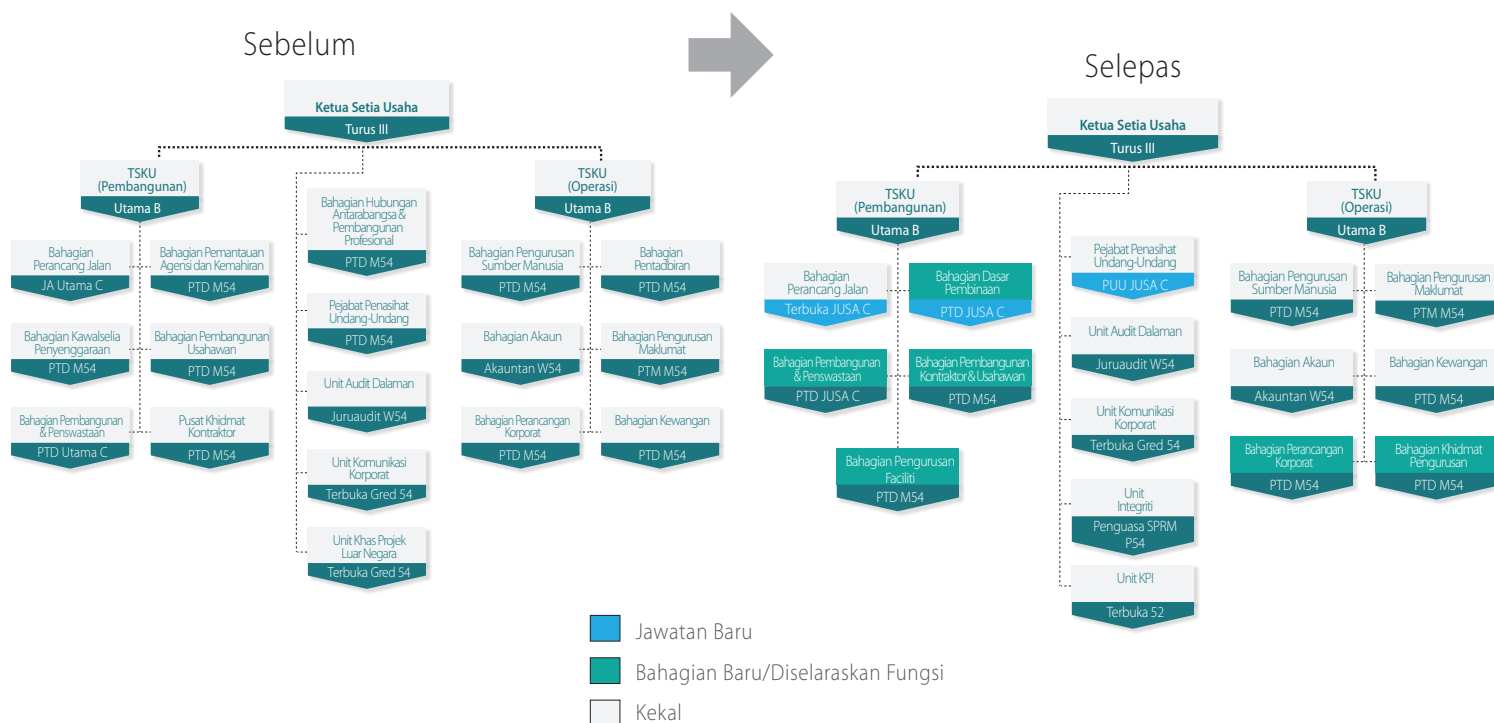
Sebelum

Ketua Setia Usaha
Turus III

TSKU (Pembangunan)
Utama B

Bahagian Perancang Jalan
JA Utama C

Bahagian Pemantauan Agensi dan Kemahiran
PTD M54

Bahagian Kawalselia Penyenggaraan
PTD M54

Bahagian Pembangunan Usahawan
PTD M54

Bahagian Pembangunan & Penswastaan
PTD Utama C

Pusat Khidmat Kontraktor
PTD M54

Bahagian Hubungan Antarabangsa & Pembangunan Profesional
PTD M54

Pejabat Penasihat Undang-Undang
PTD M54

Unit Audit Dalaman
Juruaudit W54

Unit Komunikasi Korporat
Terbuka Gred 54

Unit Khas Projek Luar Negara
Terbuka Gred 54

TSKU (Operasi)
Utama B

Bahagian Pengurusan Sumber Manusia
PTD M54

Bahagian Pentadbiran
PTD M54

Bahagian Akaun
Akauntan W54

Bahagian Pengurusan Maklumat
PTM M54

Bahagian Perancangan Korporat
PTD M54

Bahagian Kewangan
PTD M54

Selepas

Ketua Setia Usaha
Turus III

TSKU (Pembangunan)
Utama B

Bahagian Perancang Jalan
Terbuka JUSA C

Bahagian Dasar Pembinaan
PTD JUSA C

Bahagian Pembangunan & Penswastaan
PTD JUSA C

Bahagian Pembangunan Kontraktor & Usahawan
PTD M54

Bahagian Pengurusan Faciliti
PTD M54

Pejabat Penasihat Undang-Undang
PUU JUSA C

Unit Audit Dalaman
Juruaudit W54

Unit Komunikasi Korporat
Terbuka Gred 54

Unit Integriti
Penguasa SPRM P54

Unit KPI
Terbuka 52

TSKU (Operasi)
Utama B

Bahagian Pengurusan Sumber Manusia
PTD M54

Bahagian Pengurusan Maklumat
PTM M54

Bahagian Akaun
Akauntan W54

Bahagian Kewangan
PTD M54

Bahagian Perancangan Korporat
PTD M54

Bahagian Khidmat Pengurusan
PTD M54

Jawatan Baru
Bahagian Baru/Diselaraskan Fungsi
Kekal